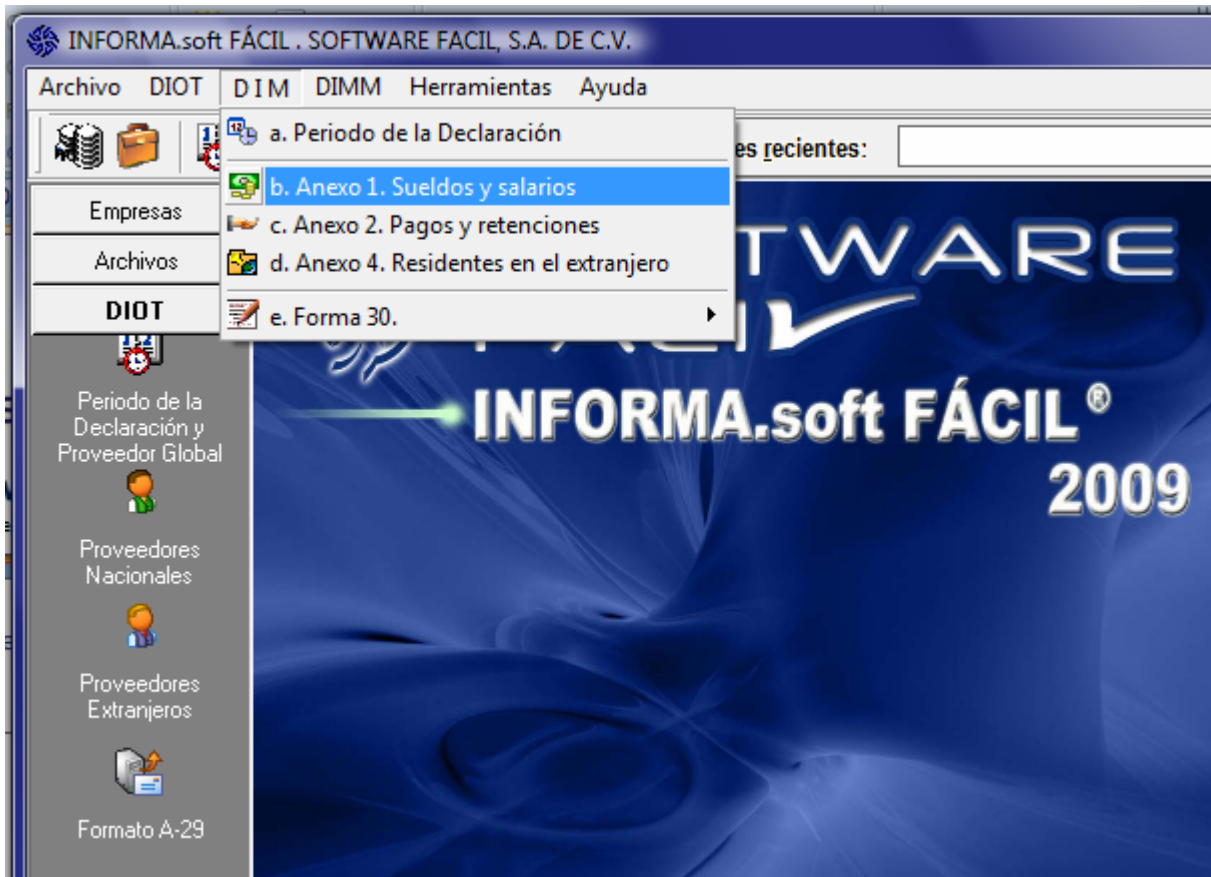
INFORMA.soft FÁCIL . SOFTWARE FACIL, S.A. DE C.V.

Archivo DIOT DIM DIMM Herramientas Ayuda

a. Periodo de la Declaración
b. Anexo 1. Sueldos y salarios
c. Anexo 2. Pagos y retenciones
d. Anexo 4. Residentes en el extranjero
e. Forma 30.

es recientes:

Empresas
Archivos
DIOT

Periodo de la Declaración y Proveedor Global

Proveedores Nacionales

Proveedores Extranjeros

Formato A-29

TWARE

INFORMA.soft FÁCIL®
2009